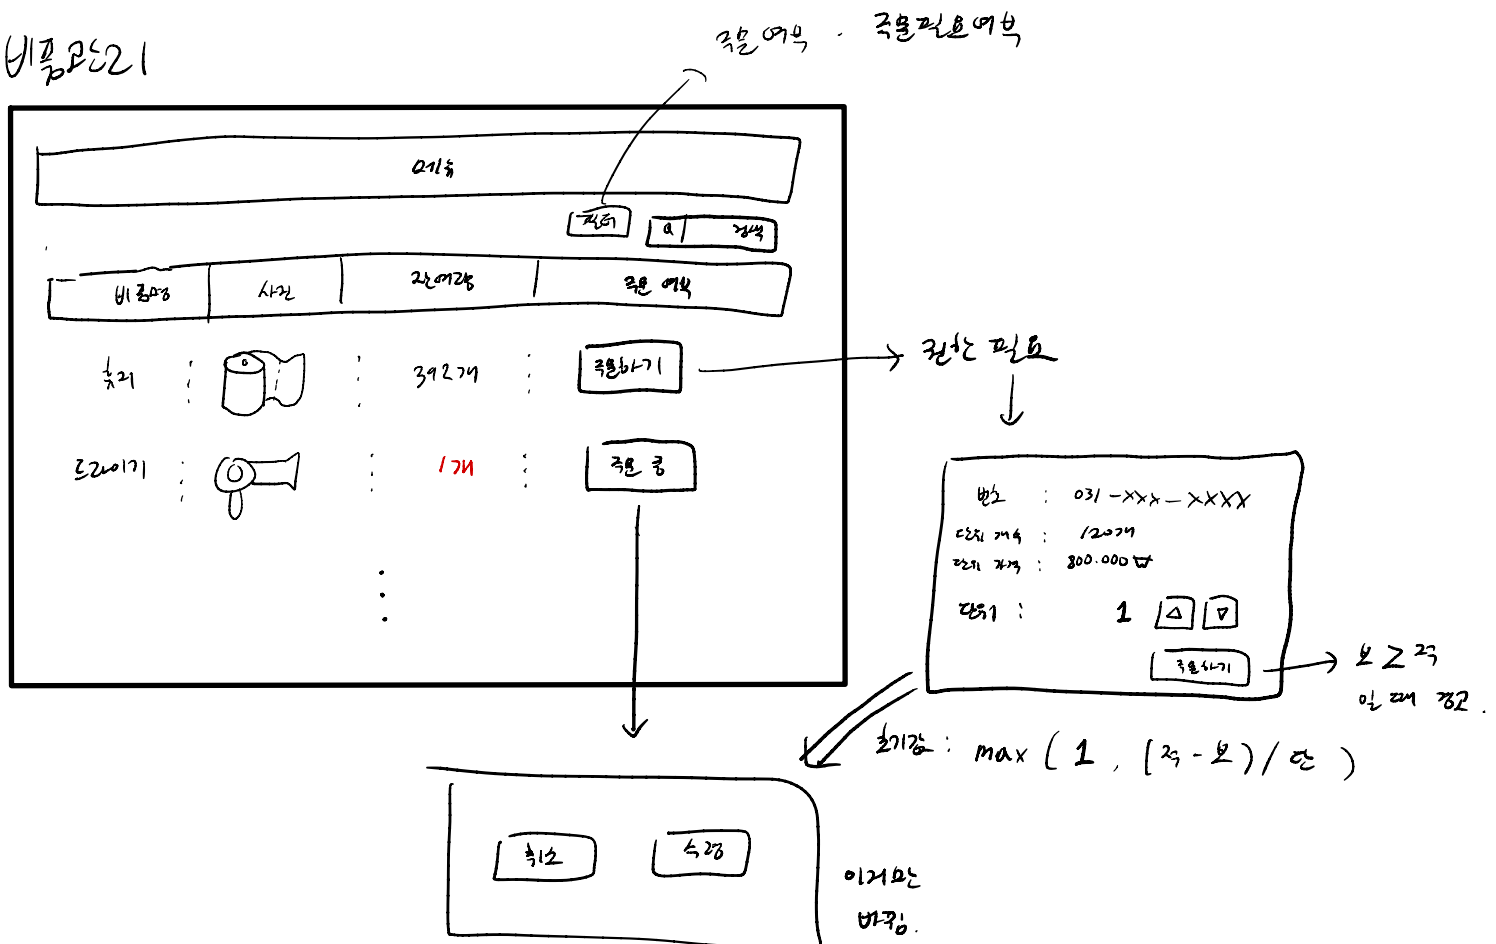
비품관리

주문 여부 · 주문필요여부

메뉴

필터

a 검색

비품명 | 사진 | 잔여개수 | 주문 여부

휴지 | | 392개 | 주문하기

드라이기 | | 1개 | 주문 중

권한 필요

번호 : 031-XXX-XXXX

단위 개수 : 120개

단위 가격 : 800.000₩

단위 : 1 △ ▽

주문하기

보 ≥ 적 일 때 경고

초기값 : max ( 1 , (적 - 보) / 단 )

취소 수령

이거로 바뀜.